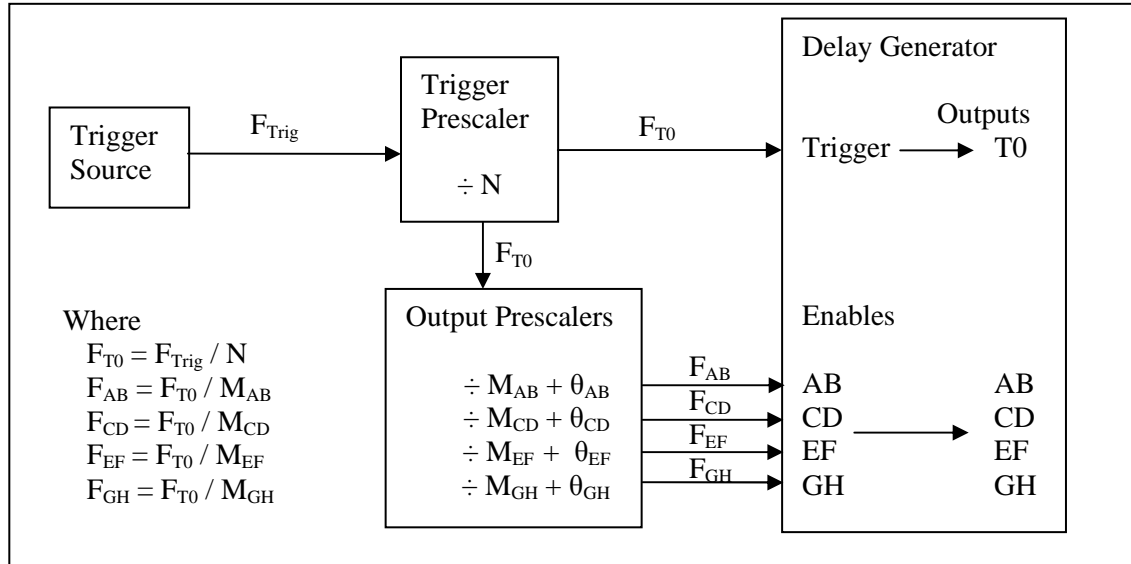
Trigger Source

$F_{Trig}$

Trigger Prescaler

$\div N$

$F_{T0}$

$F_{T0}$

Delay Generator

Outputs

Trigger T0

Where
$F_{T0} = F_{Trig} / N$
$F_{AB} = F_{T0} / M_{AB}$
$F_{CD} = F_{T0} / M_{CD}$
$F_{EF} = F_{T0} / M_{EF}$
$F_{GH} = F_{T0} / M_{GH}$

Output Prescalers

$\div M_{AB} + \theta_{AB}$
$\div M_{CD} + \theta_{CD}$
$\div M_{EF} + \theta_{EF}$
$\div M_{GH} + \theta_{GH}$

$F_{AB}$
$F_{CD}$
$F_{EF}$
$F_{GH}$

Enables

AB
CD
EF
GH

AB
CD
EF
GH